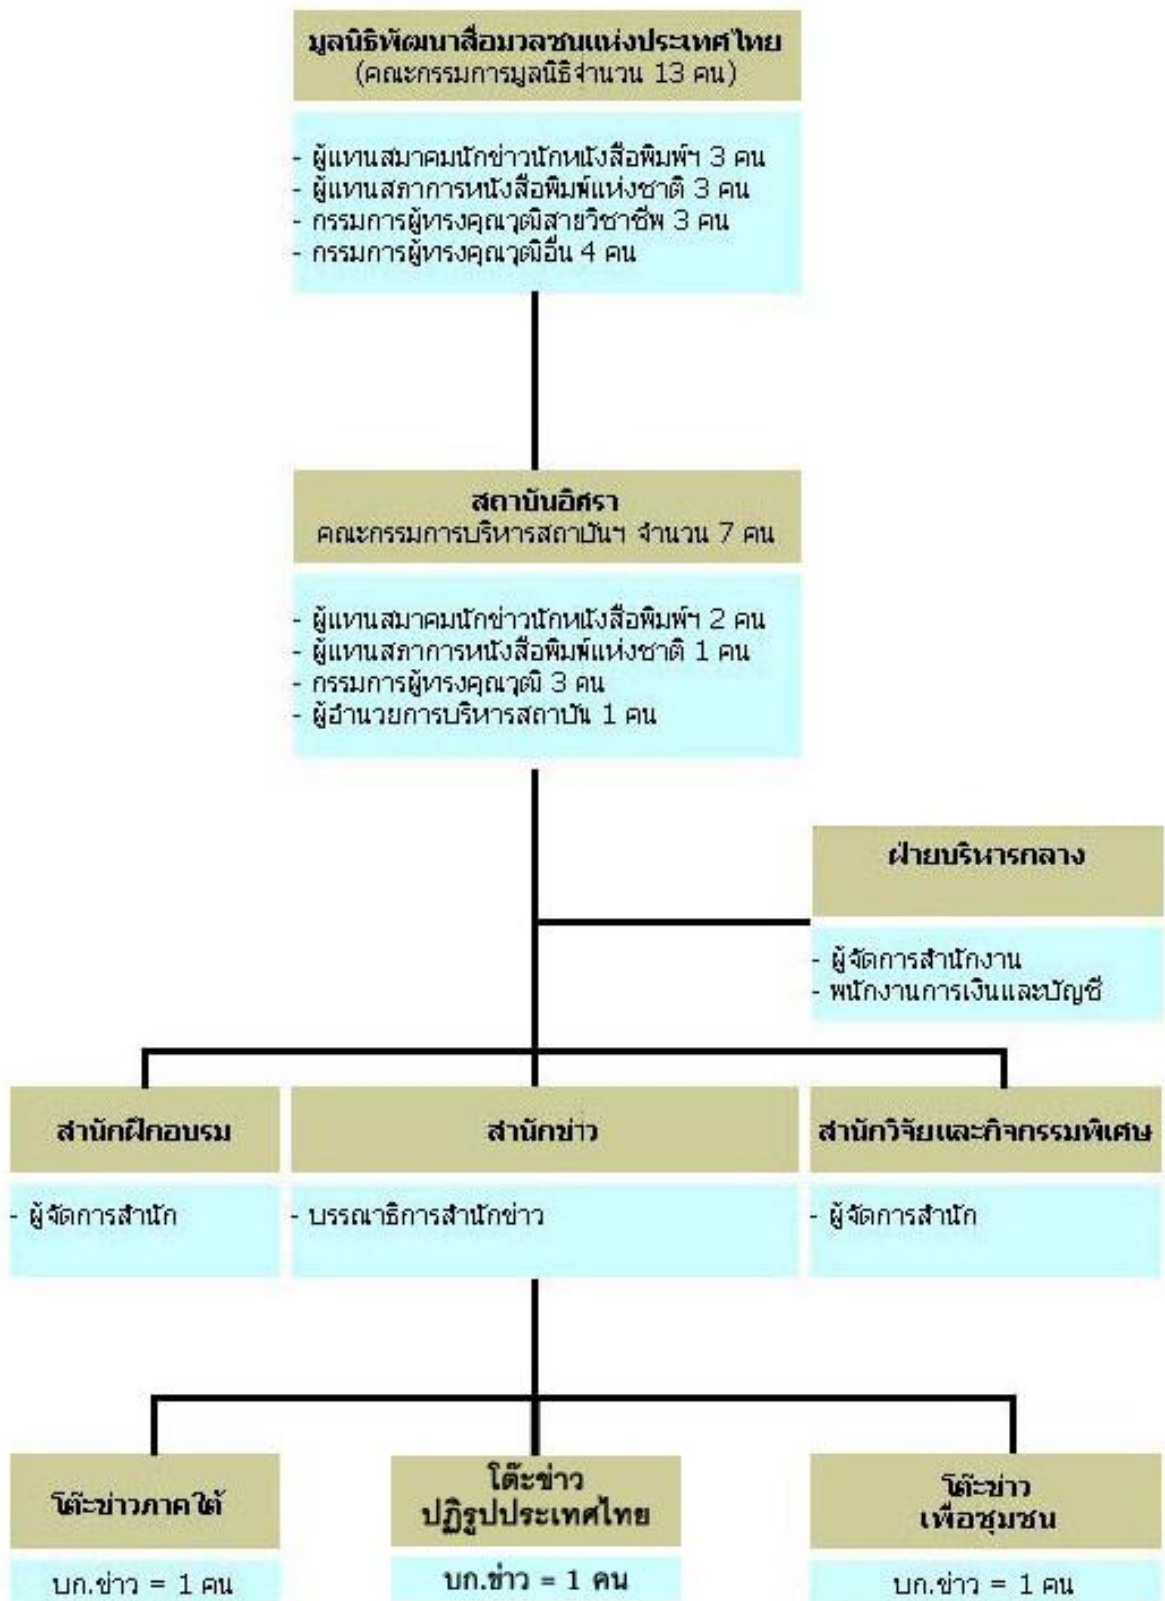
มูลนิธิพัฒนาสื่อมวลชนแห่งประเทศไทย
(คณะกรรมการมูลนิธิจำนวน 13 คน)

- ผู้แทนสมาคมนักข่าวนักหนังสือพิมพ์ฯ 3 คน
- ผู้แทนสภาการหนังสือพิมพ์แห่งชาติ 3 คน
- กรรมการผู้ทรงคุณวุฒิสายวิชาชีพ 3 คน
- กรรมการผู้ทรงคุณวุฒิอื่น 4 คน

สถาบันอิศรา
คณะกรรมการบริหารสถาบันฯ จำนวน 7 คน

- ผู้แทนสมาคมนักข่าวนักหนังสือพิมพ์ฯ 2 คน
- ผู้แทนสภาการหนังสือพิมพ์แห่งชาติ 1 คน
- กรรมการผู้ทรงคุณวุฒิ 3 คน
- ผู้อำนวยการบริหารสถาบัน 1 คน

ฝ่ายบริหารกลาง

- ผู้จัดการสำนักงาน
- พนักงานการเงินและบัญชี

สำนักฝึกอบรม

- ผู้จัดการสำนัก

สำนักข่าว

- บรรณาธิการสำนักข่าว

สำนักวิจัยและกิจกรรมพิเศษ

- ผู้จัดการสำนัก

โต๊ะข่าวภาคใต้

บก.ข่าว = 1 คน

โต๊ะข่าว
ปฏิรูปประเทศไทย

บก.ข่าว = 1 คน

โต๊ะข่าว
เพื่อชุมชน

บก.ข่าว = 1 คน